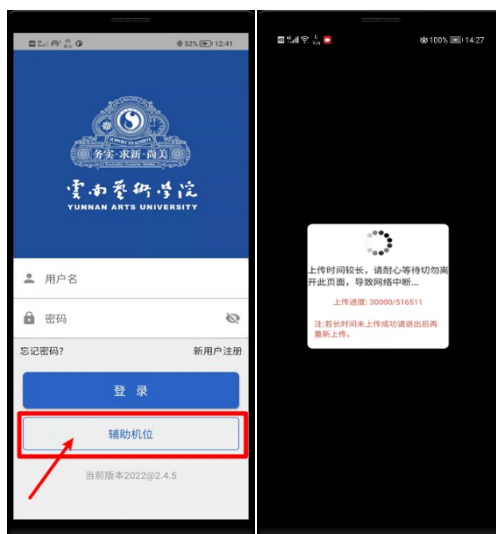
52% 12:41

务实·求新·尚美

雲南藝術學院

YUNNAN ARTS UNIVERSITY

用户名

密码

忘记密码?

新用户注册

登 录

辅助机位

当前版本2022@2.4.5

100% 14:27

上传时间较长，请耐心等待切勿离开此页面，导致网络中断...

上传进度: 30000/516511

注:若长时间未上传成功请退出后再重新上传。